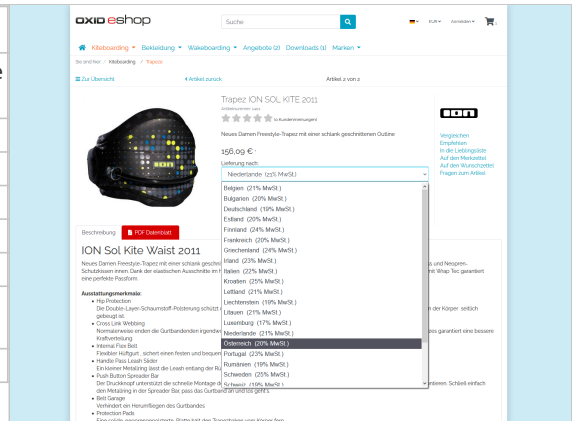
OXID eshop

Suche

EUR ▾ Anmelden ▾

Kiteboarding ▾ Bekleidung ▾ Wakeboarding ▾ Angebote (2) Downloads (1) Marken ▾

Du sind hier / Kiteboarding / Trapeze

≡ Zur Übersicht ‹ Artikel zurück Artikel 2 von 2

Trapez ION SOL KITE 2011

Artikelnummer: 1401

(0 Kundenmeinungen)

Neues Damen Freestyle-Trapez mit einer schlank geschnittenen Outline

156,09 € *

Lieferung nach:

Niederlande (21% MwSt.)

Belgien (21% MwSt.)
Bulgarien (20% MwSt.)
Deutschland (19% MwSt.)
Estland (20% MwSt.)
Finnland (24% MwSt.)
Frankreich (20% MwSt.)
Griechenland (24% MwSt.)
Irland (23% MwSt.)
Italien (22% MwSt.)
Kroatien (25% MwSt.)
Lettland (21% MwSt.)
Liechtenstein (19% MwSt.)
Litauen (21% MwSt.)
Luxemburg (17% MwSt.)
Niederlande (21% MwSt.)
Österreich (20% MwSt.)
Portugal (23% MwSt.)
Rumänien (19% MwSt.)
Schweden (25% MwSt.)
Schweiz (19% MwSt.)

ION

Vergleichen
Empfehlen
In die Lieblingsliste
Auf den Merkzettel
Auf den Wunschzettel
Fragen zum Artikel

Beschreibung PDF Datenblatt

ION Sol Kite Waist 2011

Neues Damen Freestyle-Trapez mit einer schlank geschn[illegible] s und Neopren-Schutzkissen innen Dank der elastischen Ausschnitte in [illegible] mit Wrap Tec garantiert eine perfekte Passform.

Ausstattungsmerkmale:
• Hip Protection
Die Double-Layer-Schaumstoff-Polsterung schützt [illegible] der Körper seitlich gebeugt ist.
• Cross Link Webbing
Normalerweise enden die Gurtbandenden irgendw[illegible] es garantiert eine bessere Kraftverteilung
• Internal Flex Belt
Flexibler Hüftgurt , sichert einen festen und bequem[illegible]
• Handle Pass Leash Slider
Ein-leiner Metallring lässt die Leash entlang der Ru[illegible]
• Push Button Spreader Bar
Der Druckknopf unterstützt die schnelle Montage d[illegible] tieren. Schließ einfach den Metallring in der Spreader Bar, pass das Gurtband an und los geht's
• Belt Garage
Verhindert ein Herumfliegen des Gurtbandes
• Protection Pads
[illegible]